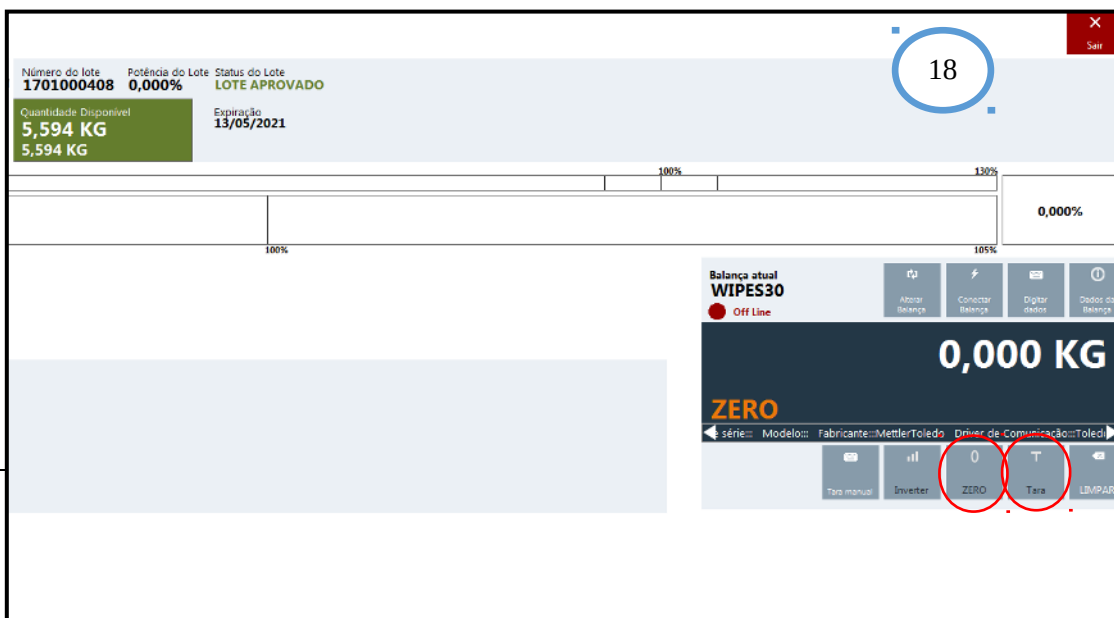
Sair

18

Número do lote
1701000408

Potência do Lote
0,000%

Status do Lote
LOTE APROVADO

Quantidade Disponível
5,594 KG
5,594 KG

Expiração
13/05/2021

100%

130%

0,000%

100%

105%

Balança atual
WIPES30
Off Line

Alterar Balança

Conectar Balança

Digitar dados

Dados da Balança

0,000 KG

ZERO

série::: Modelo::: Fabricante:::MettlerToledo Driver de Comunicação:::Toled

Tara manual

Inverter

ZERO

Tara

LIMPAR